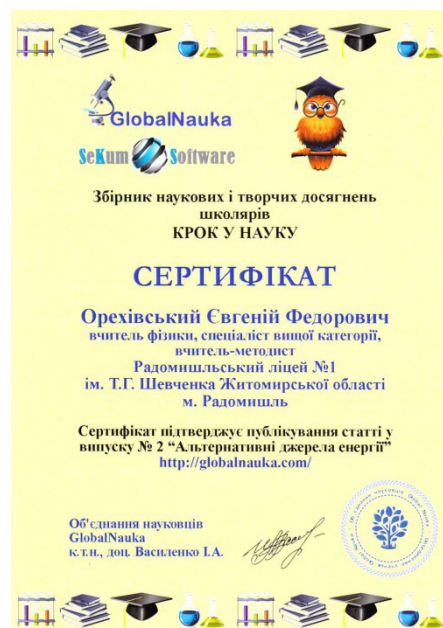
GlobalNauka

SeKum Software

Збірник наукових і творчих досягнень школярів
КРОК У НАУКУ

СЕРТИФІКАТ

Орехівський Євгеній Федорович
вчитель фізики, спеціаліст вищої категорії, вчитель-методист
Радомишльський ліцей №1
ім. Т.Г. Шевченка Житомирської області
м. Радомишль

Сертифікат підтверджує публікування статті у випуску № 2 "Альтернативні джерела енергії"
http://globalnauka.com/

Об'єднання науковців
GlobalNauka
к.т.н., доц. Василенко І.А.